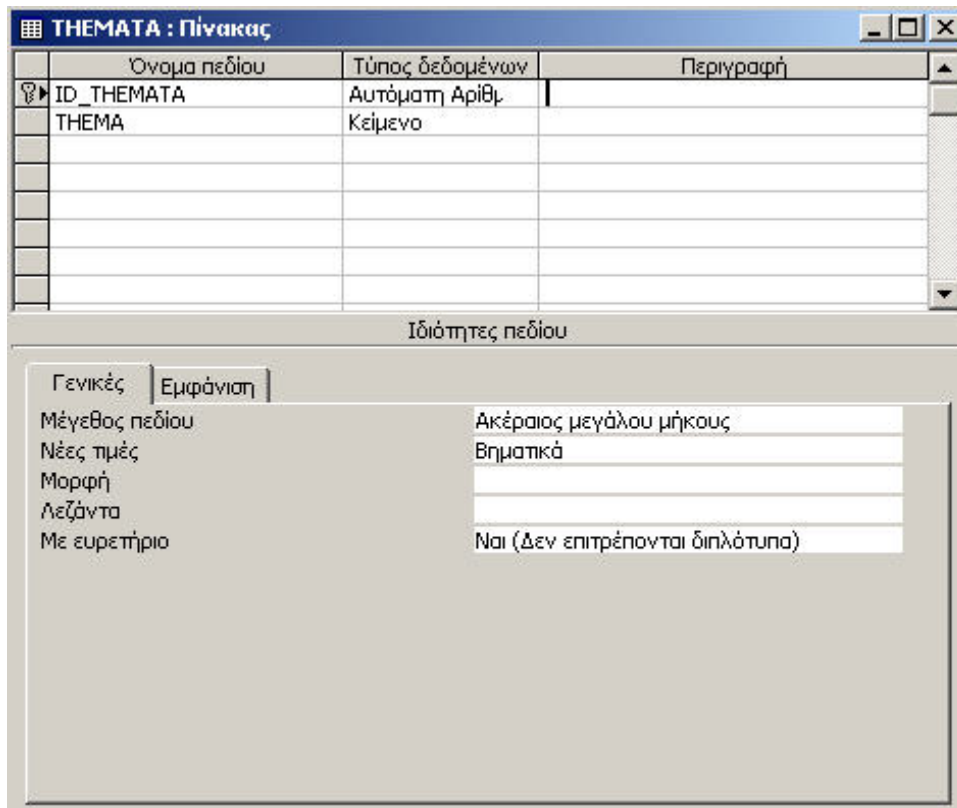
THEMATA : Πίνακας

| Όνομα πεδίου | Τύπος δεδομένων | Περιγραφή |
|---|---|---|
| ID_THEMATA | Αυτόματη Αριθμ | |
| THEMA | Κείμενο | |

Ιδιότητες πεδίου

Γενικές | Εμφάνιση

| | |
|---|---|
| Μέγεθος πεδίου | Ακέραιος μεγάλου μήκους |
| Νέες τιμές | Βηματικά |
| Μορφή | |
| Λεζάντα | |
| Με ευρετήριο | Ναι (Δεν επιτρέπονται διπλότυπα) |